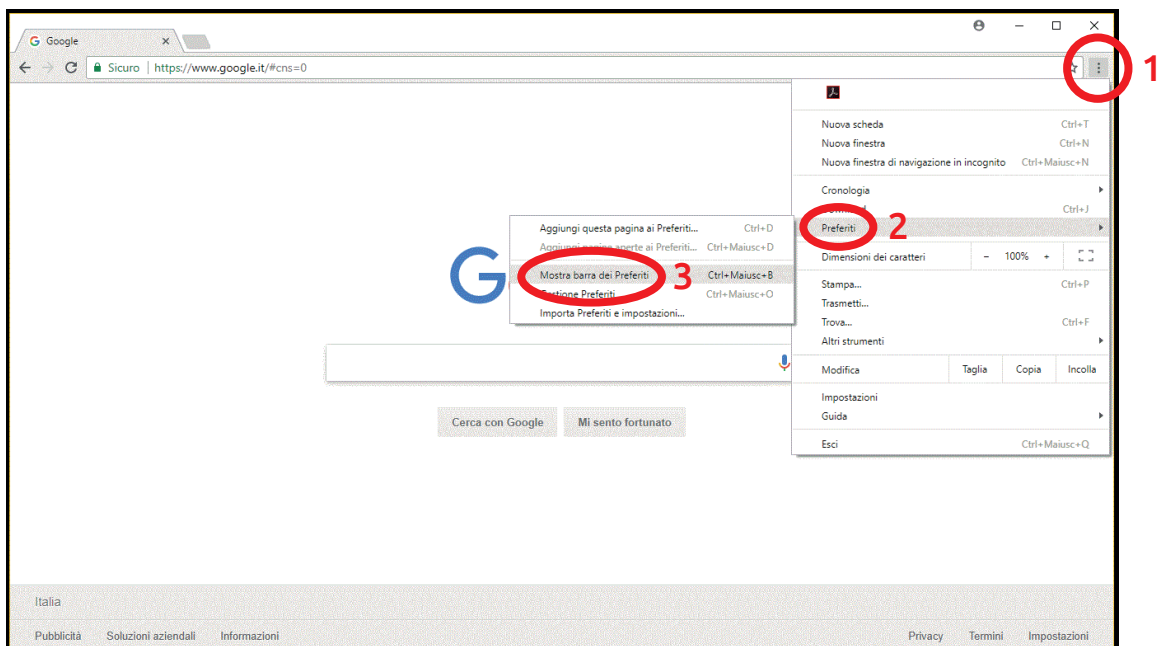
Google ×

Sicuro | https://www.google.it/#cns=0

1

Nuova scheda Ctrl+T
Nuova finestra Ctrl+N
Nuova finestra di navigazione in incognito Ctrl+Maiusc+N

Cronologia
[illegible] Ctrl+J
Preferiti
2

Dimensioni dei caratteri − 100% +

Stampa... Ctrl+P
Trasmetti...
Trova... Ctrl+F
Altri strumenti

Modifica Taglia Copia Incolla

Impostazioni
Guida

Esci Ctrl+Maiusc+Q

Aggiungi questa pagina ai Preferiti... Ctrl+D
Aggiungi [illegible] aperte ai Preferiti... Ctrl+Maiusc+D
Mostra barra dei Preferiti Ctrl+Maiusc+B
3
Gestione Preferiti Ctrl+Maiusc+O
Importa Preferiti e impostazioni...

Cerca con Google Mi sento fortunato

Italia

Pubblicità Soluzioni aziendali Informazioni Privacy Termini Impostazioni